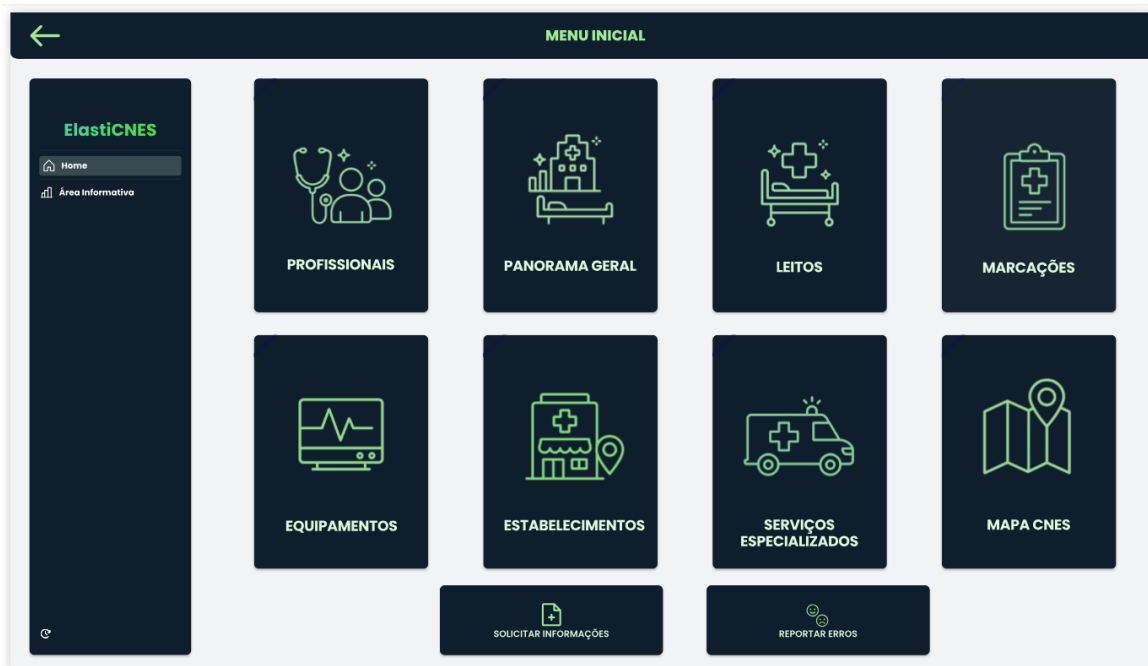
MENU INICIAL

ElastiCNES

Home

Área Informativa

PROFISSIONAIS

PANORAMA GERAL

LEITOS

MARCAÇÕES

EQUIPAMENTOS

ESTABELECIMENTOS

SERVIÇOS ESPECIALIZADOS

MAPA CNES

SOLICITAR INFORMAÇÕES

REPORTAR ERROS